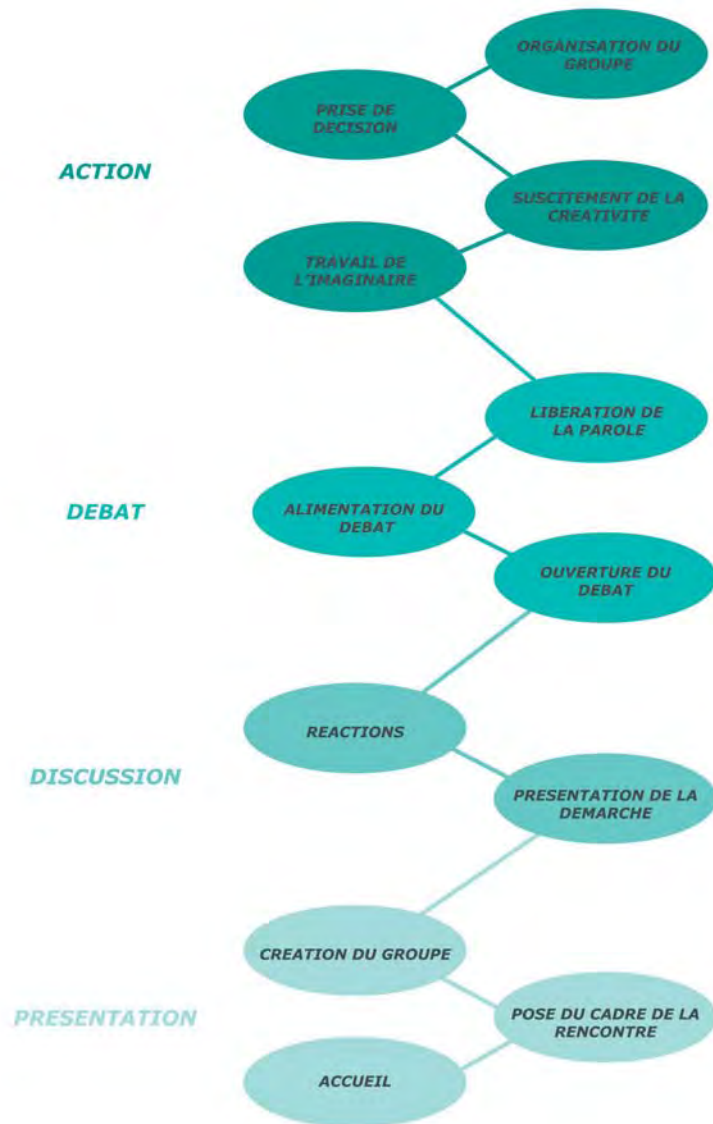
ORGANISATION DU GROUPE

PRISE DE DECISION

ACTION

SUSCITEMENT DE LA CREATIVITE

TRAVAIL DE L'IMAGINAIRE

LIBERATION DE LA PAROLE

DEBAT

ALIMENTATION DU DEBAT

OUVERTURE DU DEBAT

REACTIONS

DISCUSSION

PRESENTATION DE LA DEMARCHE

CREATION DU GROUPE

PRESENTATION

POSE DU CADRE DE LA RENCONTRE

ACCUEIL